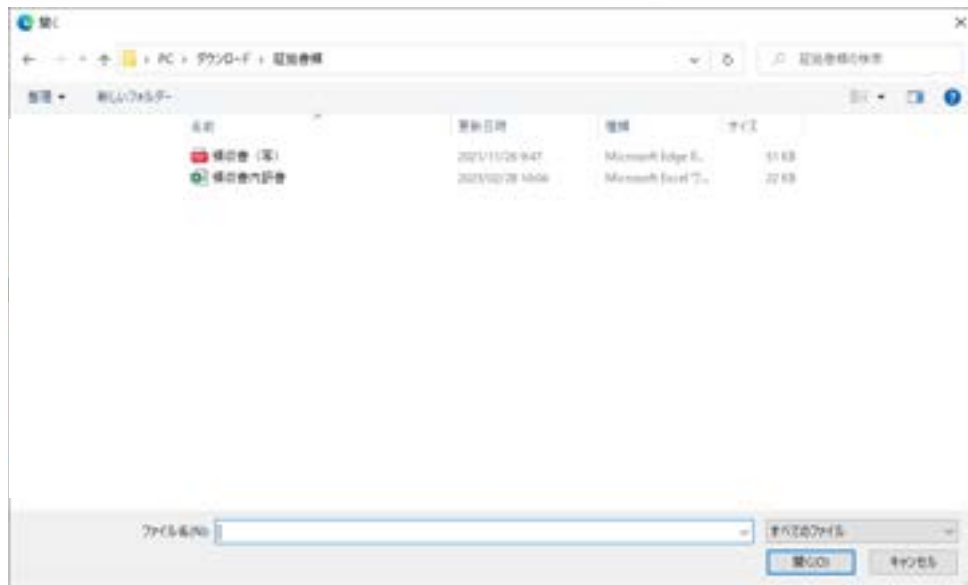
開く

PC › ダウンロード › 証拠書類

証拠書類の検索

整理 ▾ 新しいフォルダー

名前 | 更新日時 | 種類 | サイズ
領収書（写） | 2021/11/26 9:47 | Microsoft Edge P... | 51 KB
領収書内訳書 | 2021/10/28 10:04 | Microsoft Excel ワ... | 22 KB

ファイル名(N):

すべてのファイル

開く(O) キャンセル